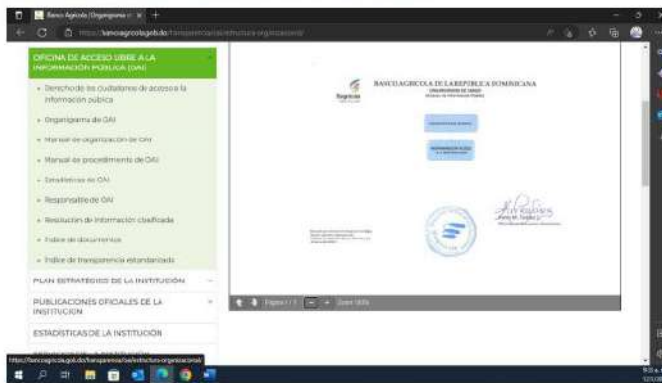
Banco Agrícola | Organigrama ×

https://bancoagricola.gob.do/transparencia/oai/estructura-organizacional/

OFICINA DE ACCESO LIBRE A LA INFORMACIÓN PÚBLICA (OAI)

Derecho de los ciudadanos de acceso a la información pública

Organigrama de OAI

Manual de organización de OAI

Manual de procedimiento de OAI

Estadísticas de OAI

Responsable de OAI

Resolución de información clasificada

Índice de documentos

Índice de transparencia estandarizado

PLAN ESTRATÉGICO DE LA INSTITUCIÓN

PUBLICACIONES OFICIALES DE LA INSTITUCIÓN

ESTADÍSTICAS DE LA INSTITUCIÓN

BANCO AGRÍCOLA DE LA REPÚBLICA DOMINICANA

Agrícola

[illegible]

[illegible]

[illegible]

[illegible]

Página 1 / 1

https://bancoagricola.gob.do/transparencia/oai/estructura-organizacional/